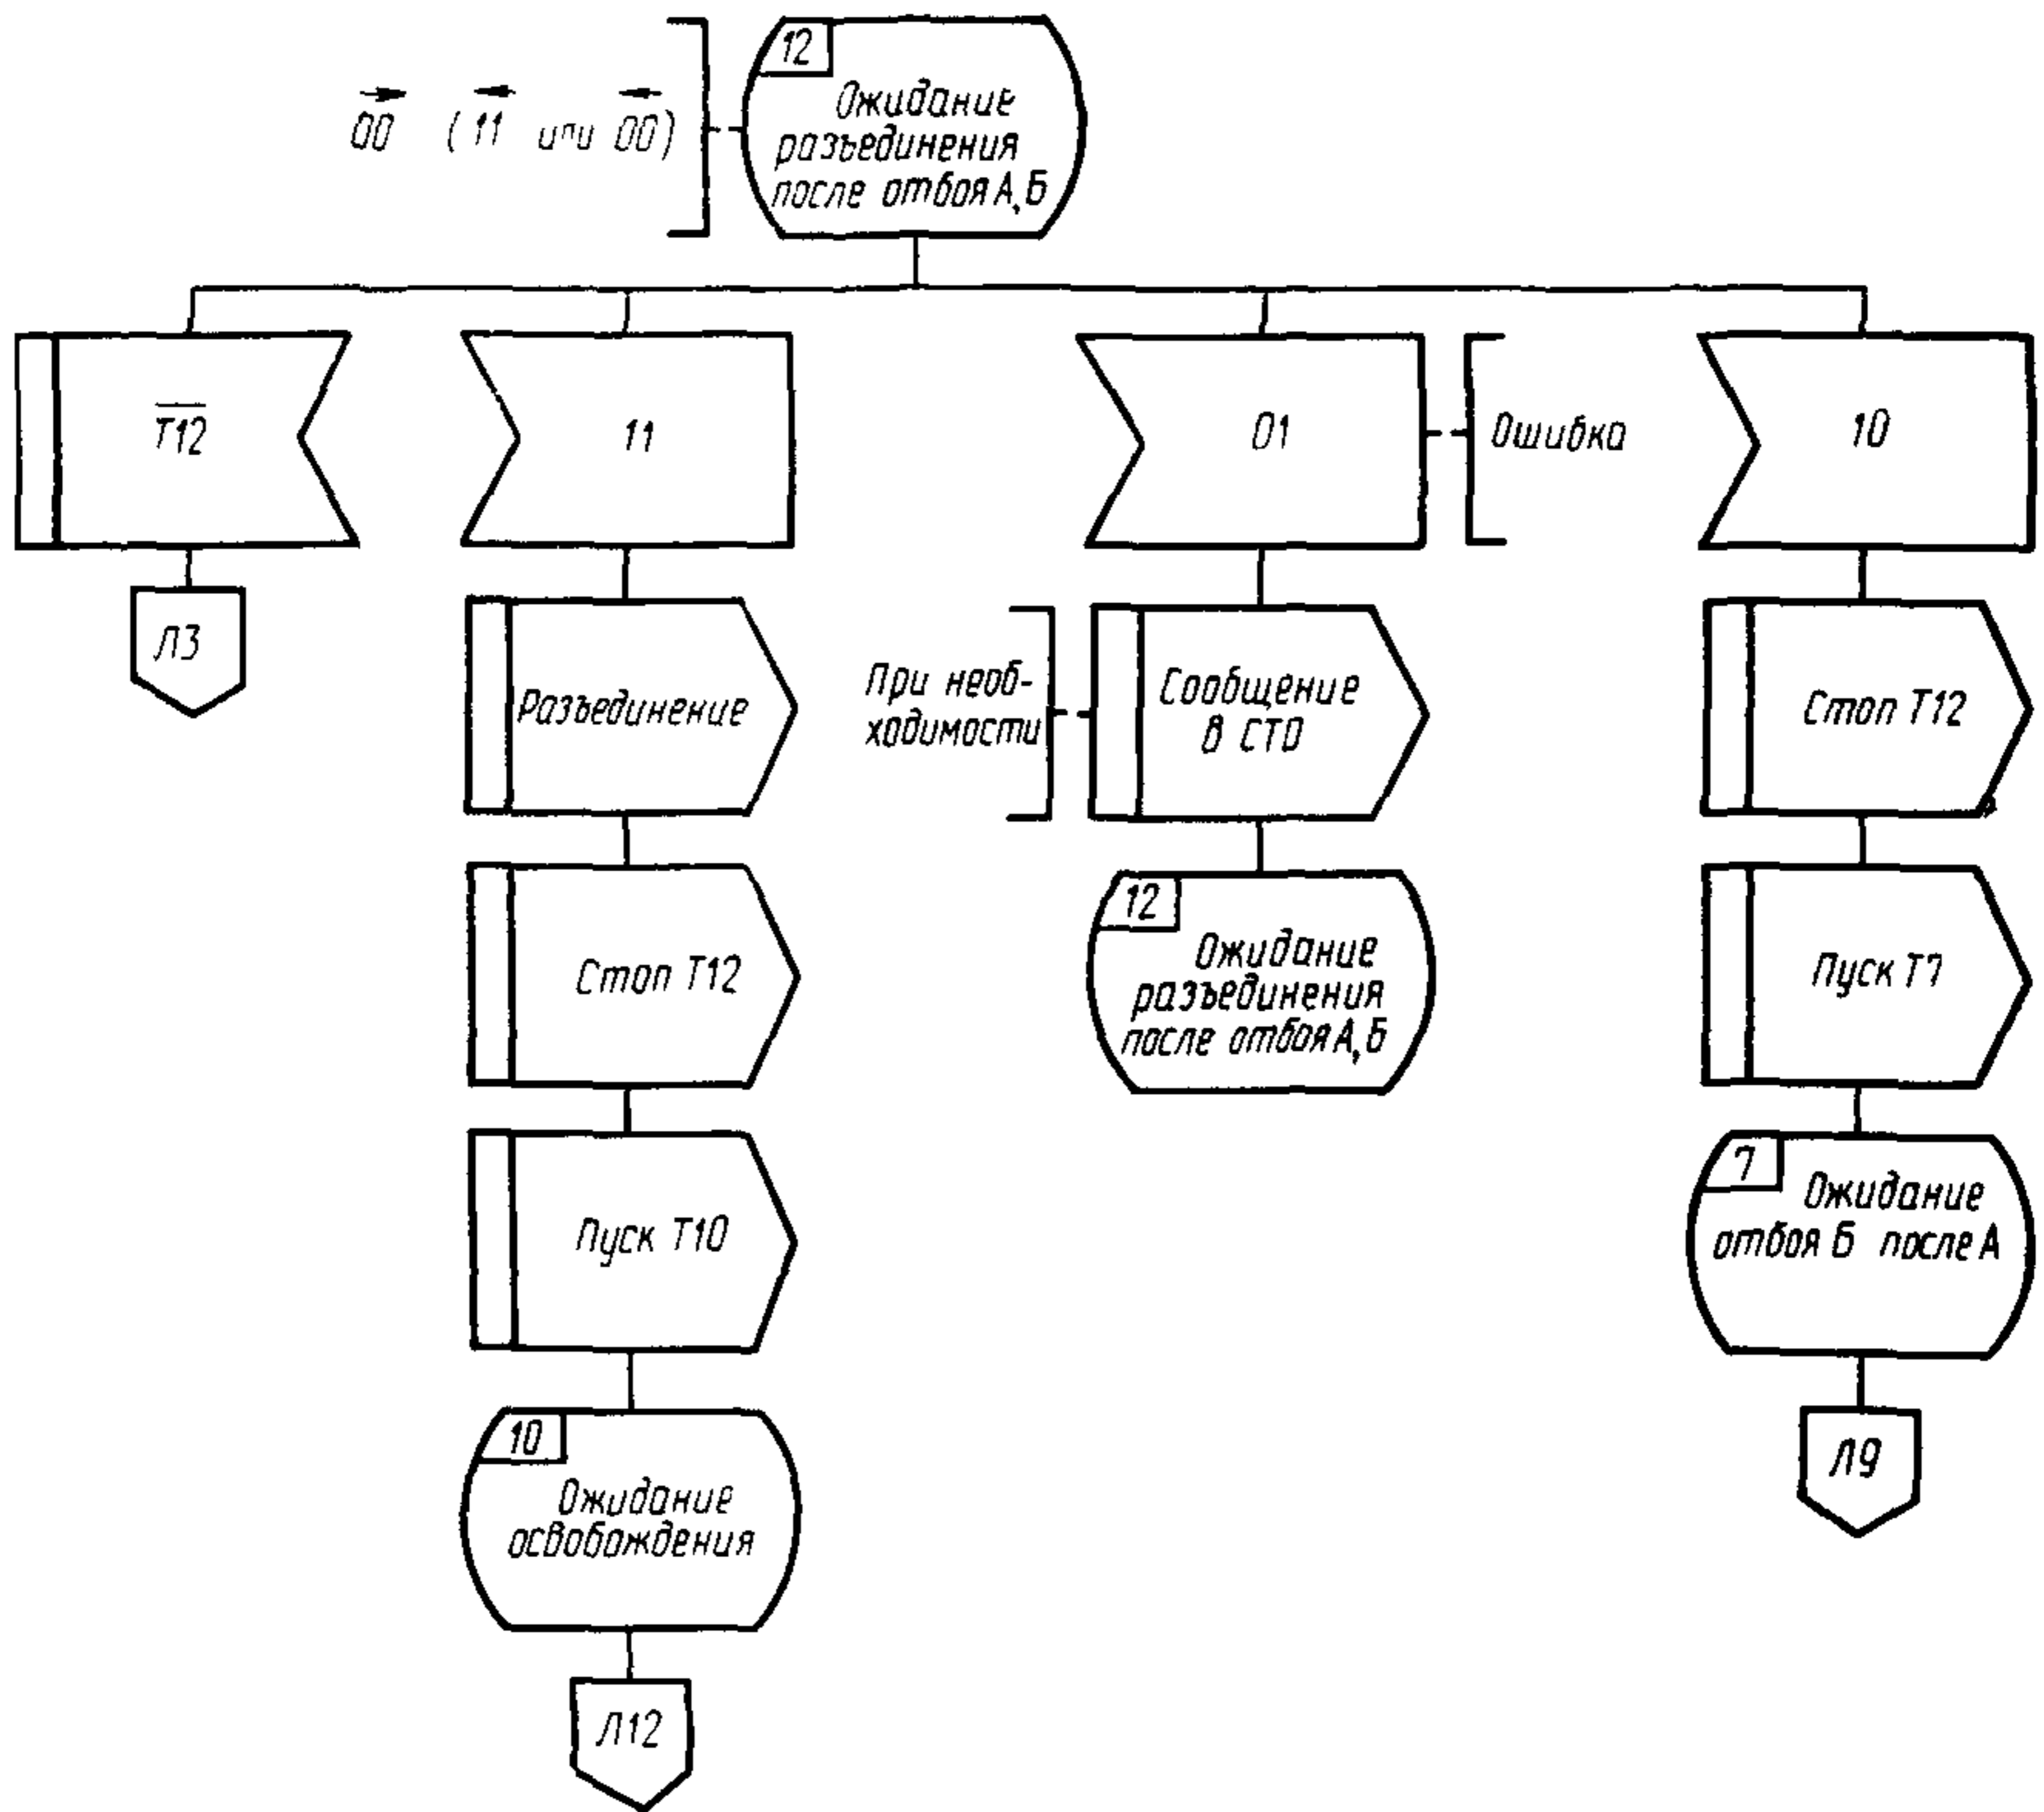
$\overrightarrow{00}$ ($\overleftarrow{11}$ или $\overleftarrow{00}$)

12
Ожидание разъединения после отбоя А, Б

$\overline{T12}$

Л3

11

Разъединение

Стоп Т12

Пуск Т10

10
Ожидание освобождения

Л12

01

Ошибка

При необходимости

Сообщение в СТО

12
Ожидание разъединения после отбоя А, Б

10

Стоп Т12

Пуск Т7

7
Ожидание отбоя Б после А

Л9